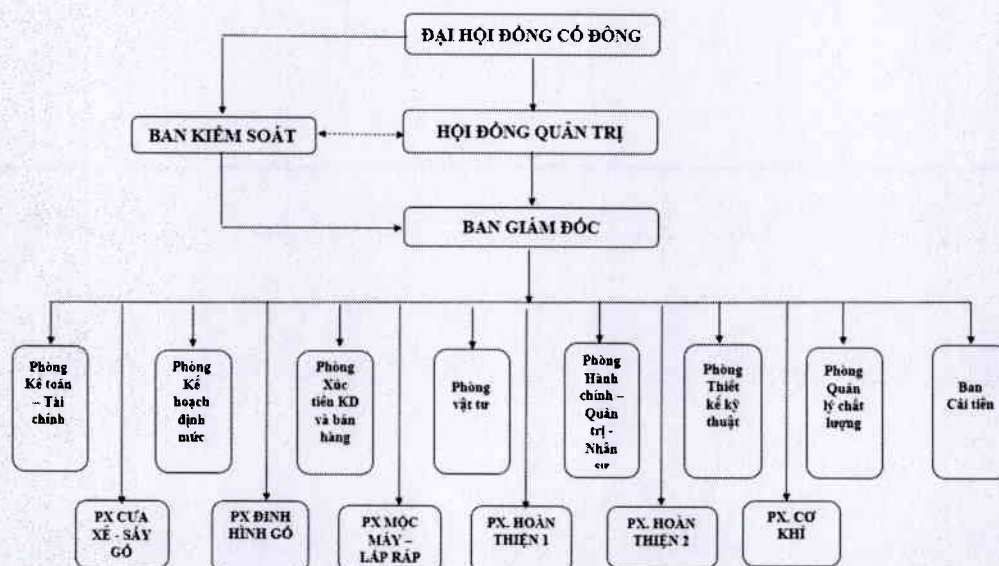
ĐẠI HỘI ĐỒNG CỔ ĐÔNG

BAN KIỂM SOÁT

HỘI ĐỒNG QUẢN TRỊ

BAN GIÁM ĐỐC

Phòng Kế toán – Tài chính

Phòng Kế hoạch định mức

Phòng Xúc tiến KD và bán hàng

Phòng vật tư

Phòng Hành chính – Quản trị - Nhân sự

Phòng Thiết kế kỹ thuật

Phòng Quản lý chất lượng

Ban Cải tiến

PX CƯA XẺ - SẤY GỖ

PX ĐỊNH HÌNH GỖ

PX MỘC MÁY – LẮP RÁP

PX. HOÀN THIỆN 1

PX. HOÀN THIỆN 2

PX. CƠ KHÍ